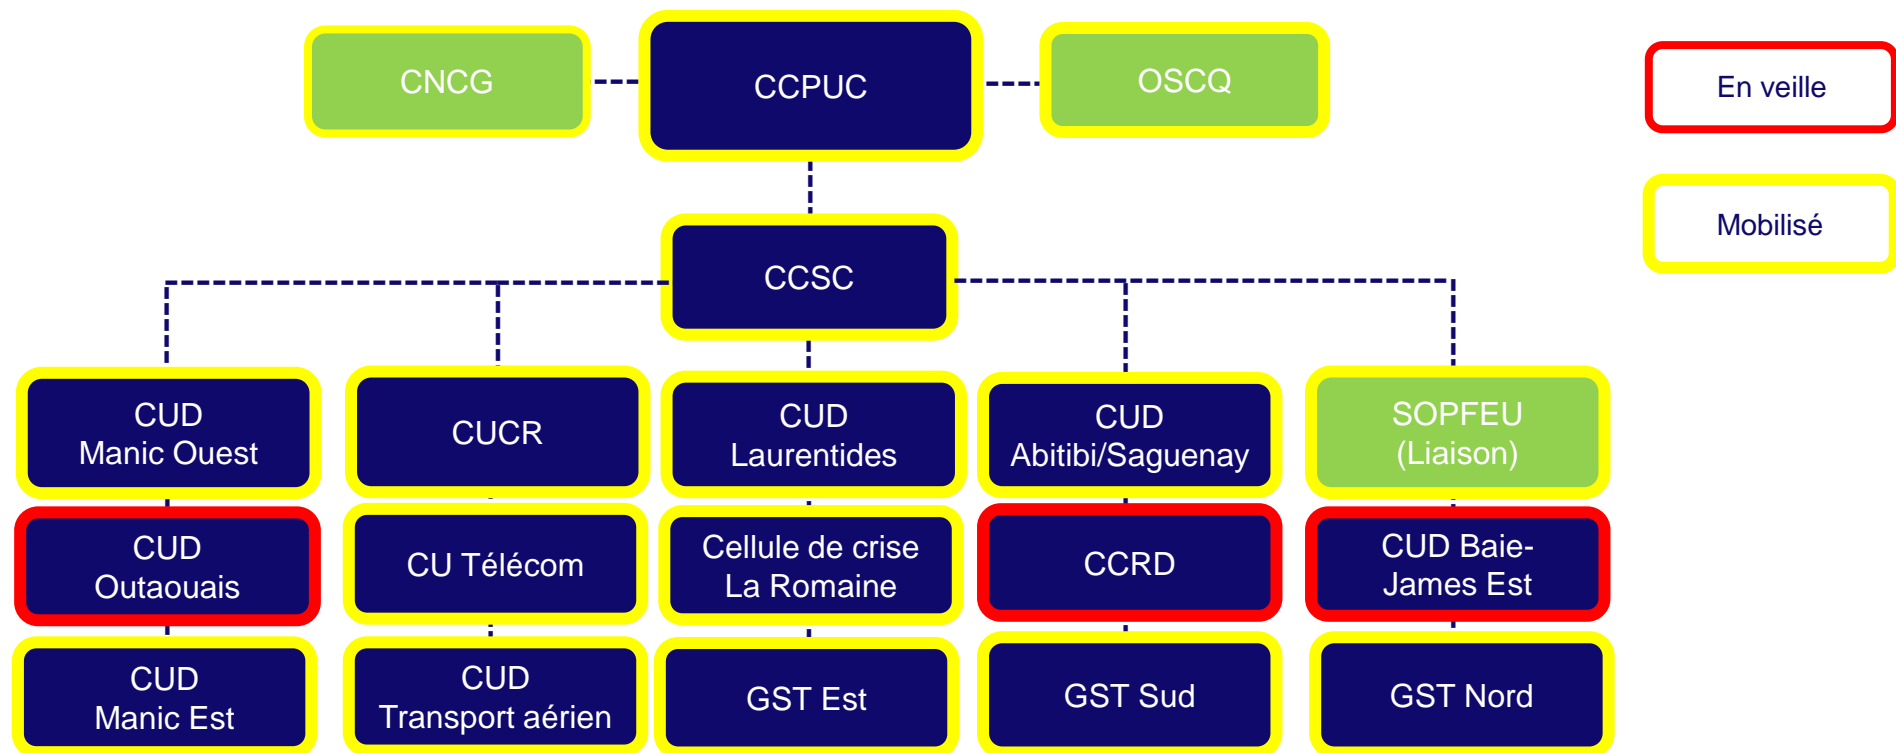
CNCG

CCPUC

OSCQ

En veille

Mobilisé

CCSC

CUD
Manic Ouest

CUCR

CUD
Laurentides

CUD
Abitibi/Saguenay

SOPFEU
(Liaison)

CUD
Outaouais

CU Télécom

Cellule de crise
La Romaine

CCRD

CUD Baie-James Est

CUD
Manic Est

CUD
Transport aérien

GST Est

GST Sud

GST Nord